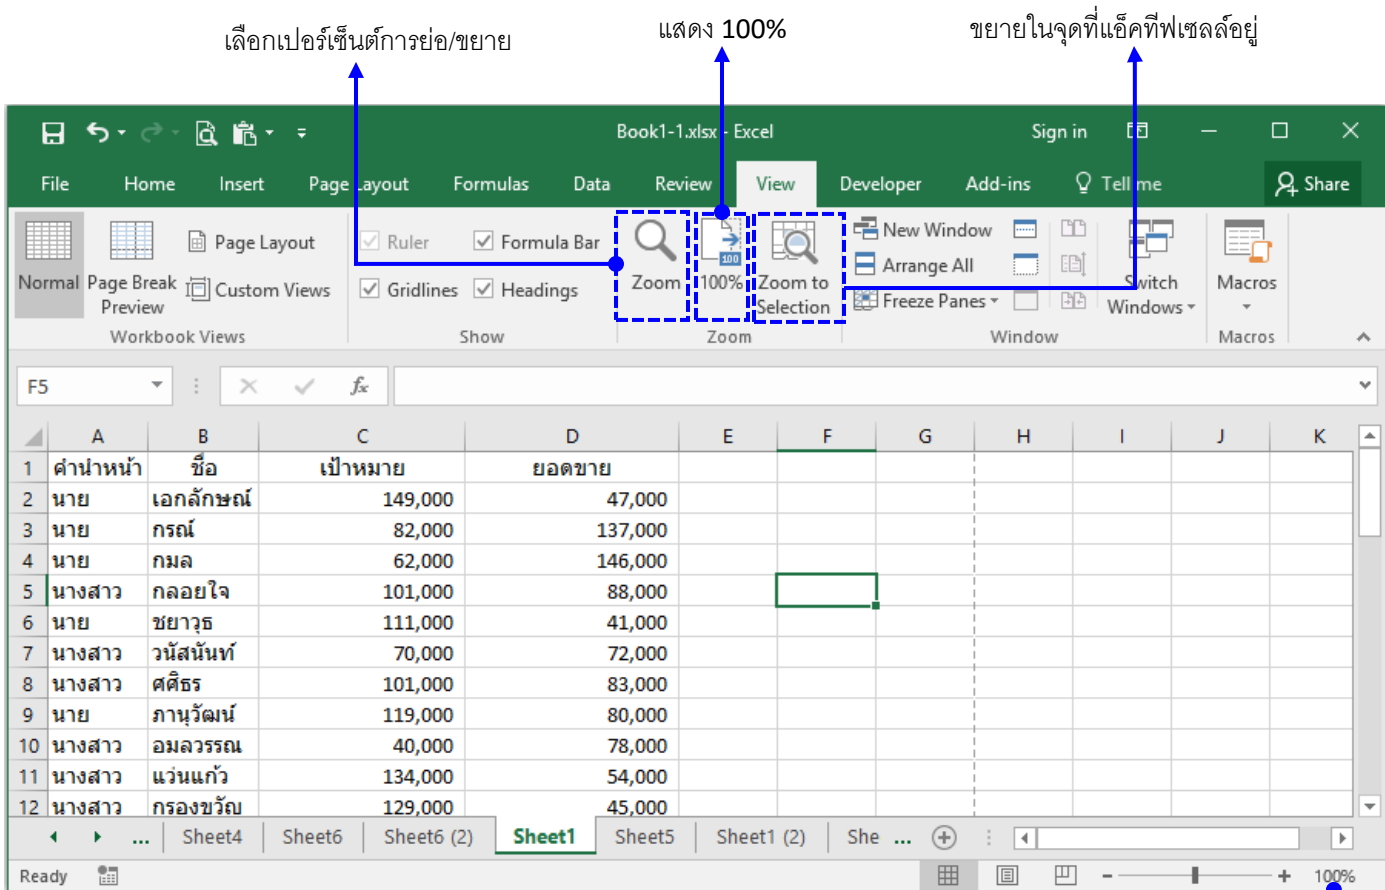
เลือกเปอร์เซ็นต์การย่อ/ขยาย

แสดง 100%

ขยายในจุดที่แอ็คทีฟเซลล์อยู่

Book1-1.xlsx - Excel

Sign in

File Home Insert Page Layout Formulas Data Review View Developer Add-ins Tell me Share

Normal Page Break Preview Page Layout Custom Views

Workbook Views

Ruler Formula Bar Gridlines Headings

Show

Zoom 100% Zoom to Selection

Zoom

New Window Arrange All Freeze Panes

Switch Windows

Window

Macros

Macros

F5

| | A | B | C | D | E | F | G | H | I | J | K |
|---|---|---|---|---|---|---|---|---|---|---|---|
| 1 | คำนำหน้า | ชื่อ | เป้าหมาย | ยอดขาย | | | | | | | |
| 2 | นาย | เอกลักษณ์ | 149,000 | 47,000 | | | | | | | |
| 3 | นาย | กรณ์ | 82,000 | 137,000 | | | | | | | |
| 4 | นาย | กมล | 62,000 | 146,000 | | | | | | | |
| 5 | นางสาว | กลอยใจ | 101,000 | 88,000 | | | | | | | |
| 6 | นาย | ชยาวุธ | 111,000 | 41,000 | | | | | | | |
| 7 | นางสาว | วนัสนันท์ | 70,000 | 72,000 | | | | | | | |
| 8 | นางสาว | ศศิธร | 101,000 | 83,000 | | | | | | | |
| 9 | นาย | ภานุวัฒน์ | 119,000 | 80,000 | | | | | | | |
| 10 | นางสาว | อมลวรรณ | 40,000 | 78,000 | | | | | | | |
| 11 | นางสาว | แว่นแก้ว | 134,000 | 54,000 | | | | | | | |
| 12 | นางสาว | กรองขวัญ | 129,000 | 45,000 | | | | | | | |

... Sheet4 Sheet6 Sheet6 (2) Sheet1 Sheet5 Sheet1 (2) She ...

Ready

100%